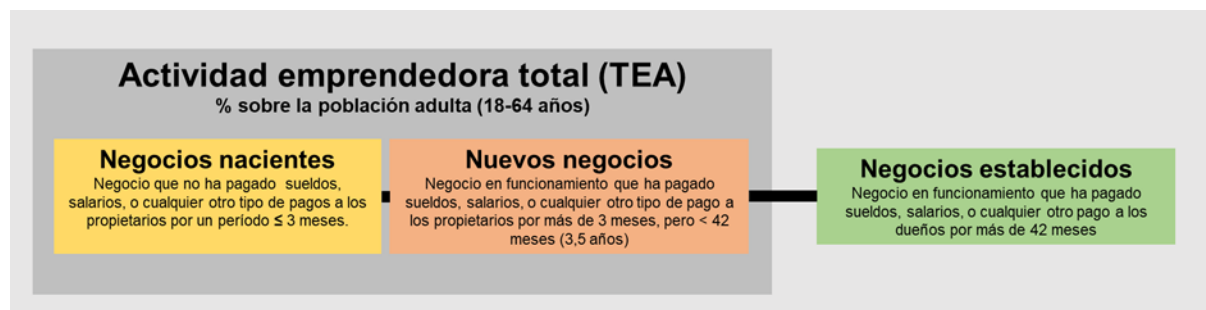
Actividad emprendedora total (TEA)
% sobre la población adulta (18-64 años)

Negocios nacientes
Negocio que no ha pagado sueldos, salarios, o cualquier otro tipo de pagos a los propietarios por un período ≤ 3 meses.

Nuevos negocios
Negocio en funcionamiento que ha pagado sueldos, salarios, o cualquier otro tipo de pago a los propietarios por más de 3 meses, pero < 42 meses (3,5 años)

Negocios establecidos
Negocio en funcionamiento que ha pagado sueldos, salarios, o cualquier otro pago a los dueños por más de 42 meses